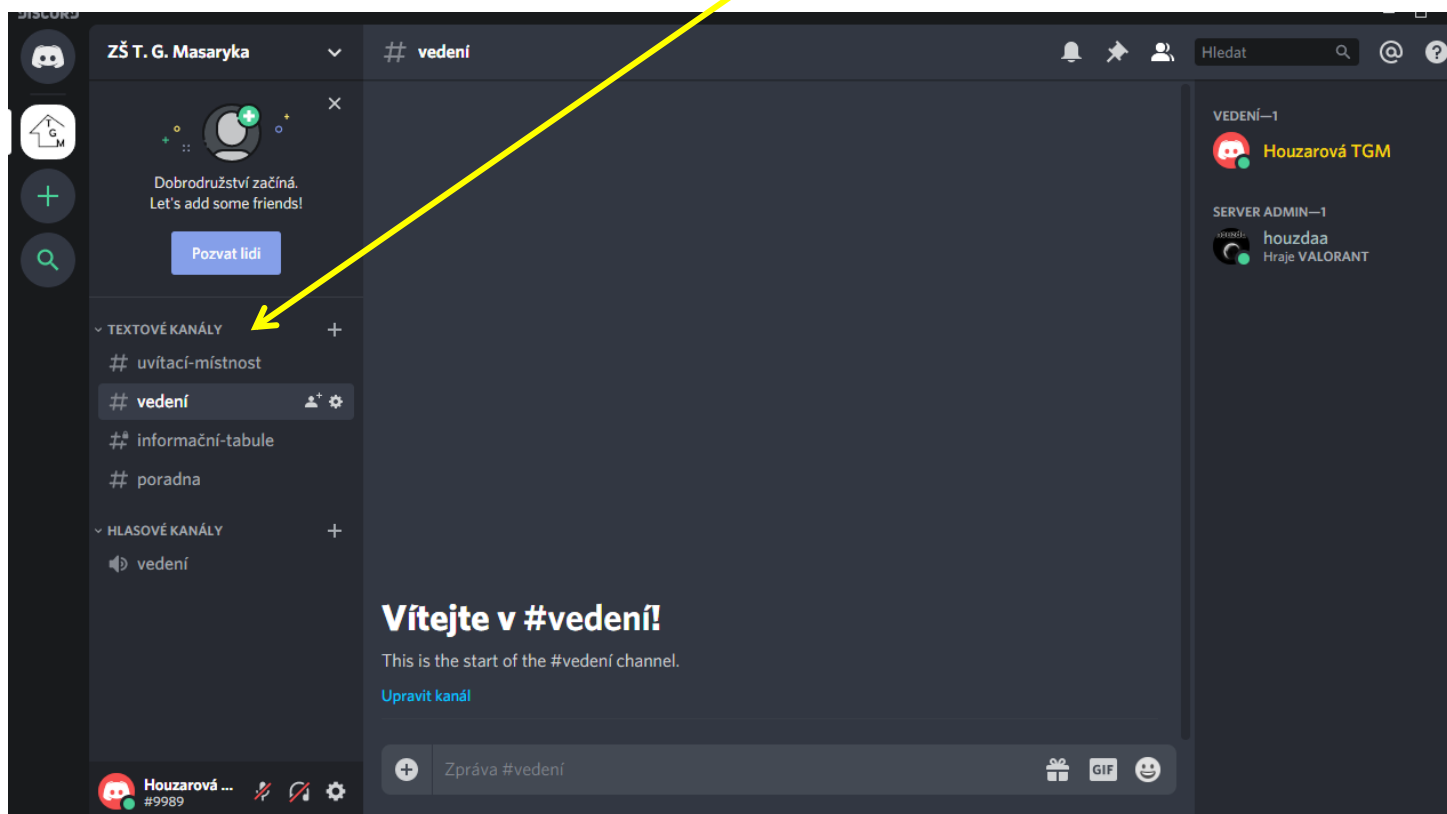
DISCORD

ZŠ T. G. Masaryka

# vedení

Hledat

Dobrodružství začíná.
Let's add some friends!

Pozvat lidi

TEXTOVÉ KANÁLY

# uvítací-místnost

# vedení

# informační-tabule

# poradna

HLASOVÉ KANÁLY

vedení

Vítejte v #vedení!

This is the start of the #vedení channel.

Upravit kanál

Zpráva #vedení

GIF

VEDENÍ—1

Houzarová TGM

SERVER ADMIN—1

houzdaa
Hraje VALORANT

Houzarová ...
#9989